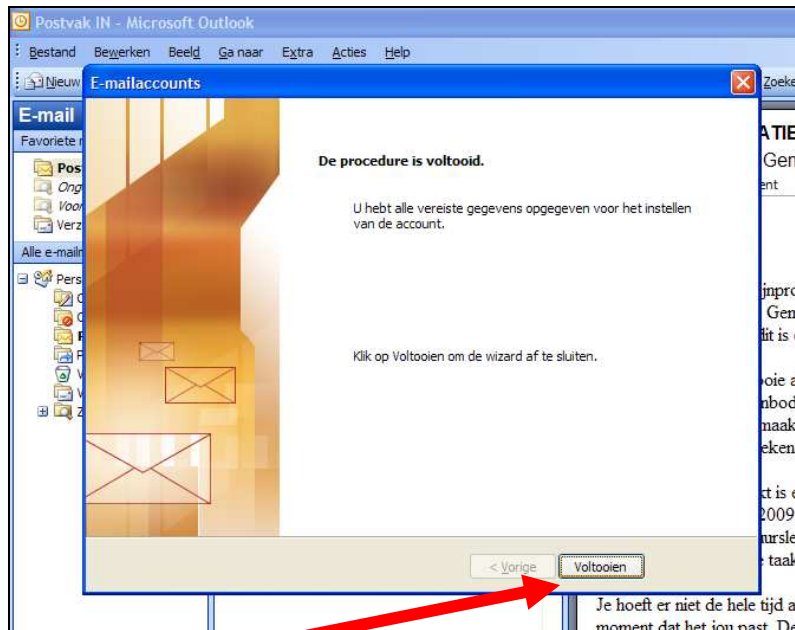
Postvak IN - Microsoft Outlook

Bestand Bewerken Beeld Ga naar Extra Acties Help

Nieuw

Zoeke

E-mail

Favoriete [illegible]

Pos

Ong

Voor

Verz

Alle e-mail

Pers

E-mailaccounts

De procedure is voltooid.

U hebt alle vereiste gegevens opgegeven voor het instellen van de account.

Klik op Voltooien om de wizard af te sluiten.

< Vorige

Voltooien

ATIE

Gen

ent

ijnpro

Gen

dit is

ooie a

nbod

maak

eken

kt is e

2009

ursle

taak

Je hoeft er niet de hele tijd a

moment dat het jou past. De